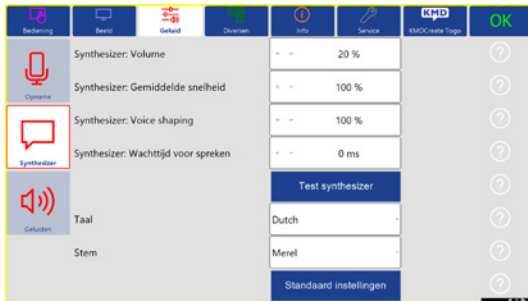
Bediening Beeld Geluid Diversen Info Service KMD KMDCreate Togo OK

Opname

Synthesizer

Geluiden

Synthesizer: Volume - + 20 %

Synthesizer: Gemiddelde snelheid - + 100 %

Synthesizer: Voice shaping - + 100 %

Synthesizer: Wachttijd voor spreken - + 0 ms

Test synthesizer

Taal Dutch

Stem Merel

Standaard instellingen